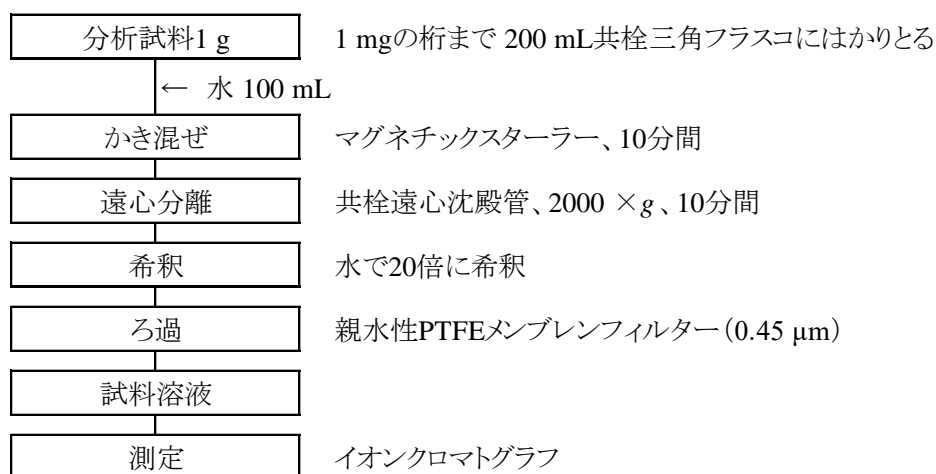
分析試料1 g

1 mgの桁まで 200 mL共栓三角フラスコにはかりとる

← 水 100 mL

かき混ぜ

マグネチックスターラー、10分間

遠心分離

共栓遠心沈殿管、2000 ×$g$、10分間

希釈

水で20倍に希釈

ろ過

親水性PTFEメンブレンフィルター（0.45 μm）

試料溶液

測定

イオンクロマトグラフ